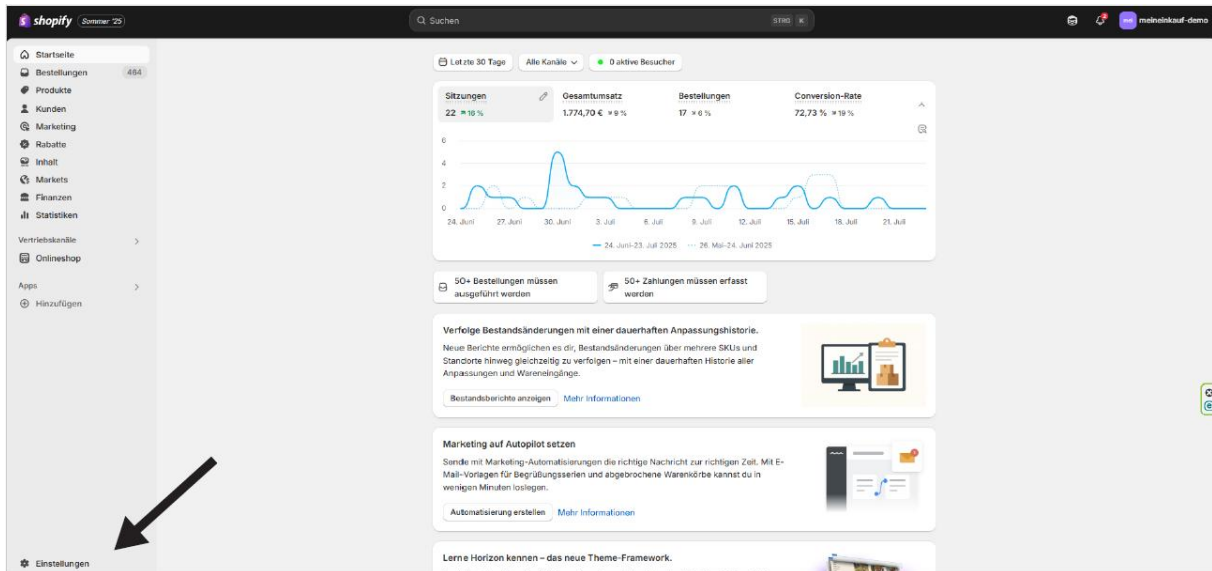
shopify Sommer '25

Suchen STRG K

meineinkauf-demo

Startseite
Bestellungen 464
Produkte
Kunden
Marketing
Rabatte
Inhalt
Markets
Finanzen
Statistiken

Vertriebskanäle
Onlineshop

Apps
Hinzufügen

Einstellungen

Letzte 30 Tage | Alle Kanäle | 0 aktive Besucher

Sitzungen
22 16 %

Gesamtumsatz
1.774,70 € 9 %

Bestellungen
17 6 %

Conversion-Rate
72,73 % 19 %

6
4
2
0

24. Juni 27. Juni 30. Juni 3. Juli 6. Juli 9. Juli 12. Juli 15. Juli 18. Juli 21. Juli

24. Juni–23. Juli 2025 26. Mai–24. Juni 2025

50+ Bestellungen müssen ausgeführt werden

50+ Zahlungen müssen erfasst werden

Verfolge Bestandsänderungen mit einer dauerhaften Anpassungshistorie.

Neue Berichte ermöglichen es dir, Bestandsänderungen über mehrere SKUs und Standorte hinweg gleichzeitig zu verfolgen – mit einer dauerhaften Historie aller Anpassungen und Wareneingänge.

Bestandsberichte anzeigen Mehr Informationen

Marketing auf Autopilot setzen

Sende mit Marketing-Automatisierungen die richtige Nachricht zur richtigen Zeit. Mit E-Mail-Vorlagen für Begrüßungsserien und abgebrochene Warenkörbe kannst du in wenigen Minuten loslegen.

Automatisierung erstellen Mehr Informationen

Lerne Horizon kennen – das neue Theme-Framework.